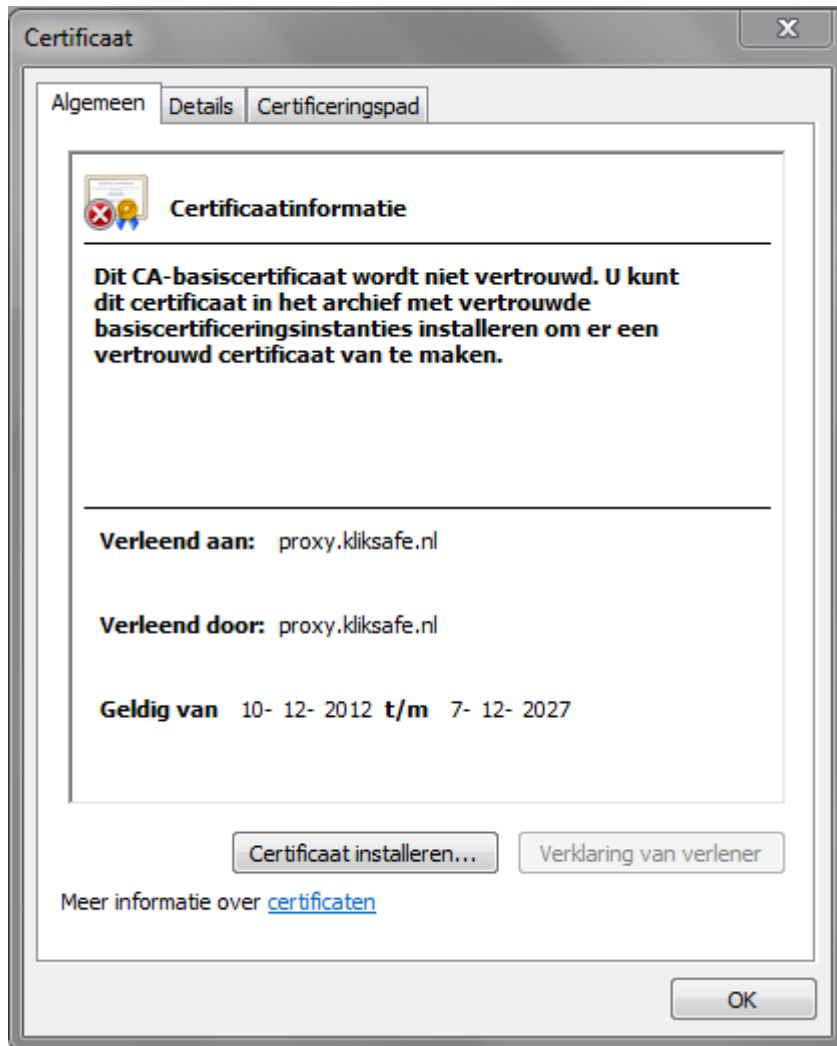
Certificaat

X

Algemeen | Details | Certificeringspad

Certificaatinformatie

Dit CA-basiscertificaat wordt niet vertrouwd. U kunt dit certificaat in het archief met vertrouwde basiscertificeringsinstanties installeren om er een vertrouwd certificaat van te maken.

Verleend aan: proxy.kliksafe.nl

Verleend door: proxy.kliksafe.nl

Geldig van 10- 12- 2012 t/m 7- 12- 2027

Certificaat installeren...

Verklaring van verlener

Meer informatie over certificaten

OK